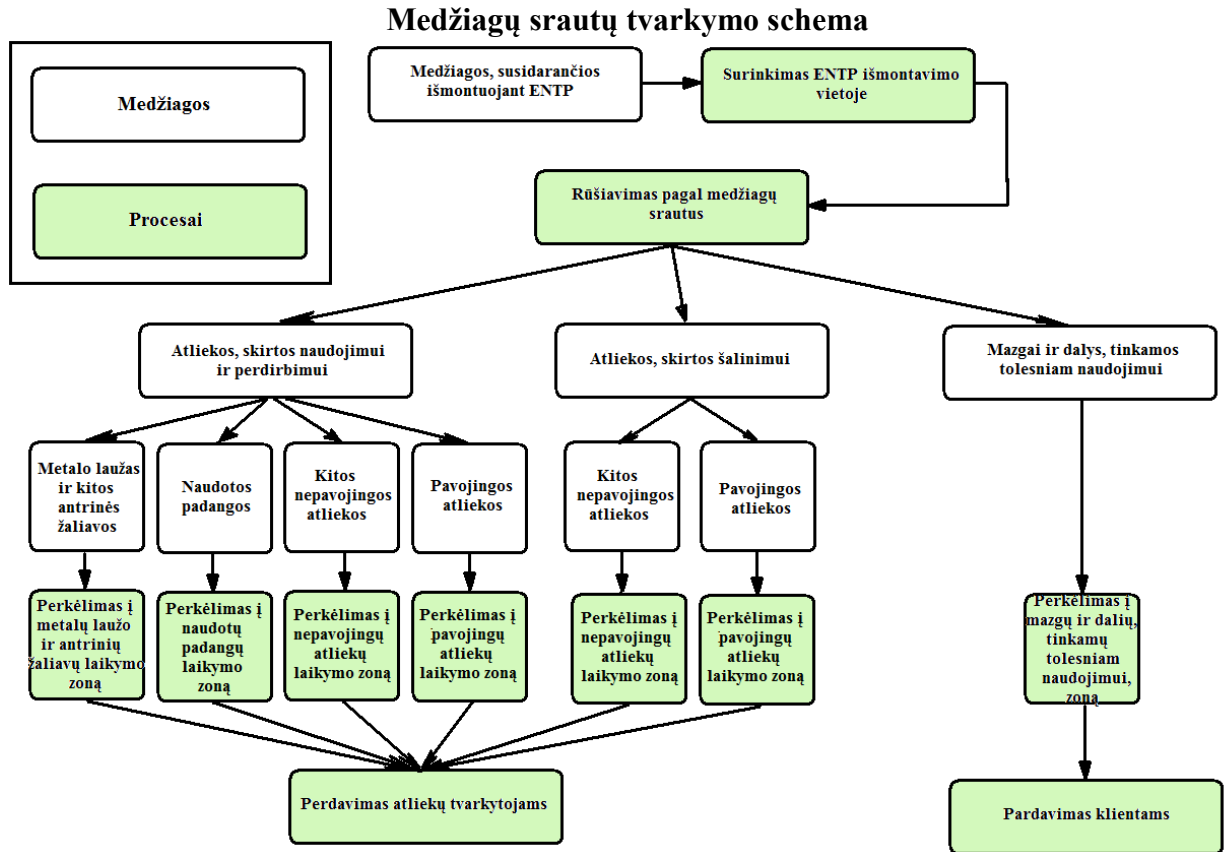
Medžiagų srautų tvarkymo schema

Medžiagos

Procesai

Medžiagos, susidarančios išmontuojant ENTP

Surinkimas ENTP išmontavimo vietoje

Rūšiavimas pagal medžiagų srautus

Atliekos, skirtos naudojimui ir perdirbimui

Atliekos, skirtos šalinimui

Mazgai ir dalys, tinkamos tolesniam naudojimui

Metalo laužas ir kitos antrinės žaliavos

Naudotos padangos

Kitos nepavojingos atliekos

Pavojingos atliekos

Kitos nepavojingos atliekos

Pavojingos atliekos

Perkėlimas į metalų laužo ir antrinių žaliavų laikymo zoną

Perkėlimas į naudotų padangų laikymo zoną

Perkėlimas į nepavojingų atliekų laikymo zoną

Perkėlimas į pavojingų atliekų laikymo zoną

Perkėlimas į nepavojingų atliekų laikymo zoną

Perkėlimas į pavojingų atliekų laikymo zoną

Perkėlimas į mazgų ir dalių, tinkamų tolesniam naudojimui, zoną

Perdavimas atliekų tvarkytojams

Pardavimas klientams